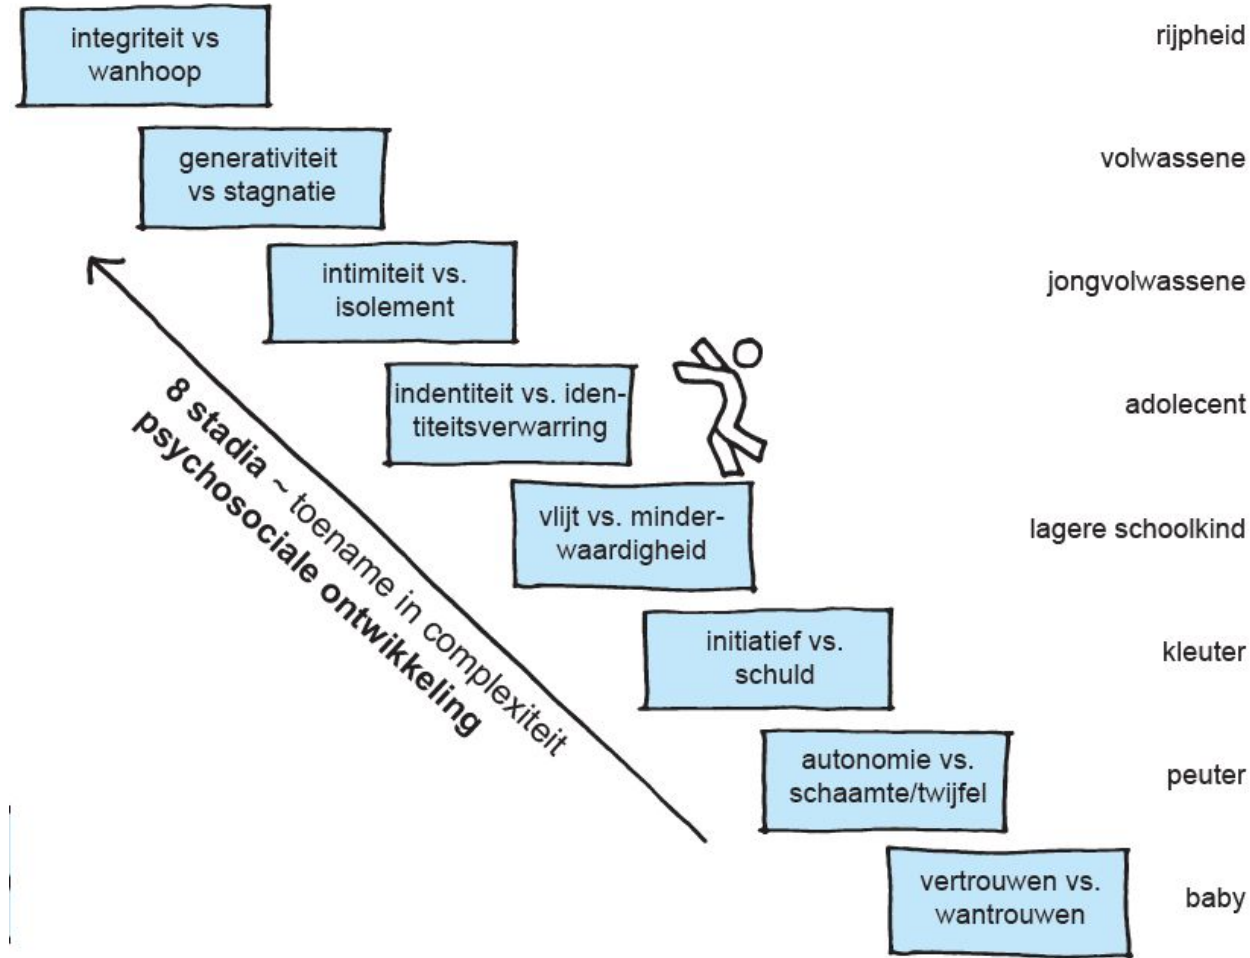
integriteit vs wanhoop

rijpheid

generativiteit vs stagnatie

volwassene

intimiteit vs. isolement

jongvolwassene

indentiteit vs. identiteitsverwarring

adolecent

vlijt vs. minderwaardigheid

lagere schoolkind

initiatief vs. schuld

kleuter

autonomie vs. schaamte/twijfel

peuter

vertrouwen vs. wantrouwen

baby

8 stadia ~ toename in complexiteit
psychosociale ontwikkeling